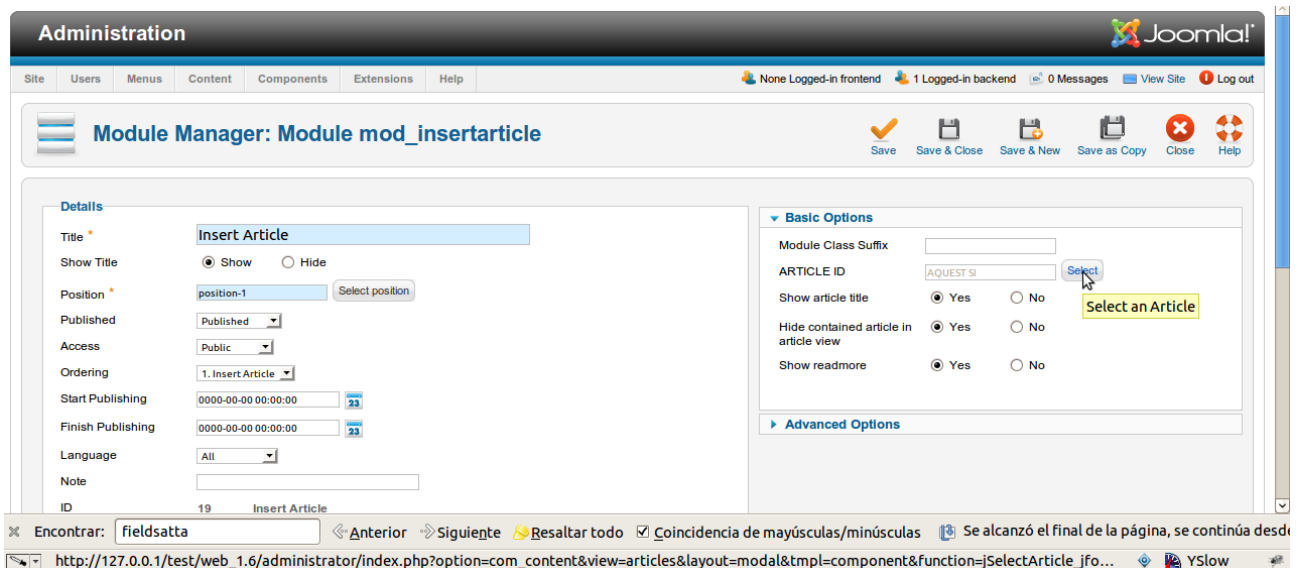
Administration

Joomla!

Site Users Menus Content Components Extensions Help

None Logged-in frontend 1 Logged-in backend 0 Messages View Site Log out

Module Manager: Module mod_insertarticle

Save Save & Close Save & New Save as Copy Close Help

Details

Title * Insert Article

Show Title Show Hide

Position * position-1 Select position

Published Published

Access Public

Ordering 1. Insert Article

Start Publishing 0000-00-00 00:00:00 23

Finish Publishing 0000-00-00 00:00:00 23

Language All

Note

ID 19 Insert Article

Basic Options

Module Class Suffix

ARTICLE ID AQUEST SI Select

Select an Article

Show article title Yes No

Hide contained article in article view Yes No

Show readmore Yes No

Advanced Options

Encontrar: fieldsatta Anterior Siguiente Resaltar todo Coincidencia de mayúsculas/minúsculas Se alcanzó el final de la página, se continúa desde

http://127.0.0.1/test/web_1.6/administrator/index.php?option=com_content&view=articles&layout=modal&tmpl=component&function=jSelectArticle_jfo... YSlow